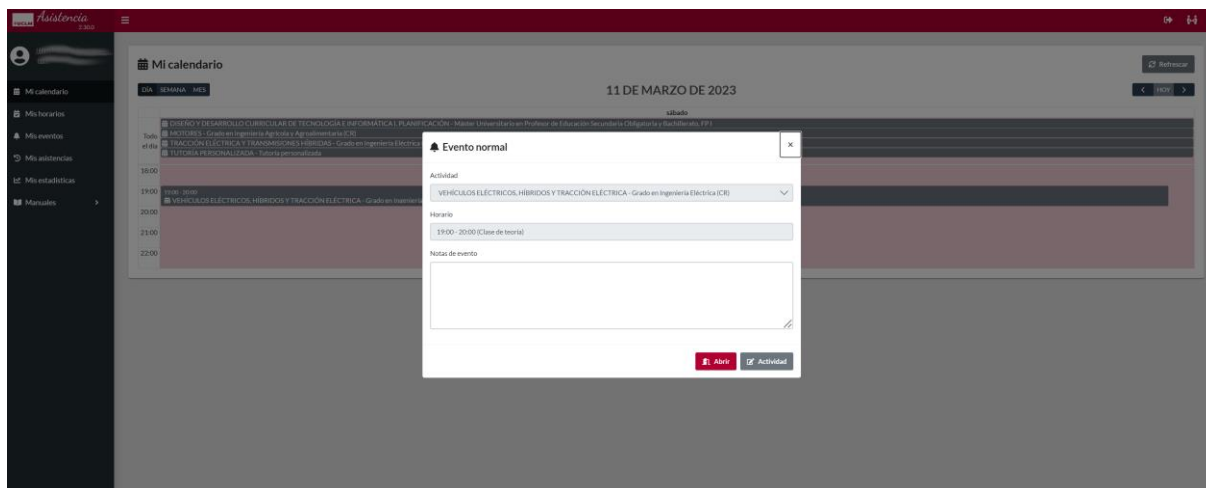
Asistencia

Mi calendario
Mis horarios
Mis eventos
Mis asistencias
Mis estadísticas
Manuales

Mi calendario

Refrescar

DÍA SEMANA MES

11 DE MARZO DE 2023

HOY

sábado

Todo el día
DISEÑO Y DESARROLLO CURRICULAR DE TECNOLOGÍA E INFORMÁTICA I. PLANIFICACIÓN - Máster Universitario en Profesor de Educación Secundaria Obligatoria y Bachillerato, FP
MOTORES - Grado en Ingeniería Agrícola y Agroalimentaria (CR)
TRACCIÓN ELÉCTRICA Y TRANSMISIONES HÍBRIDAS - Grado en Ingeniería Eléctrica
TUTORÍA PERSONALIZADA - Tutoría personalizada

18:00
19:00 19:00 - 20:00 VEHÍCULOS ELÉCTRICOS, HÍBRIDOS Y TRACCIÓN ELÉCTRICA - Grado en Ingeniería
20:00
21:00
22:00

Evento normal

Actividad
VEHÍCULOS ELÉCTRICOS, HÍBRIDOS Y TRACCIÓN ELÉCTRICA - Grado en Ingeniería Eléctrica (CR)

Horario
19:00 - 20:00 (Clase de teoría)

Notas de evento

Abrir
Actividad